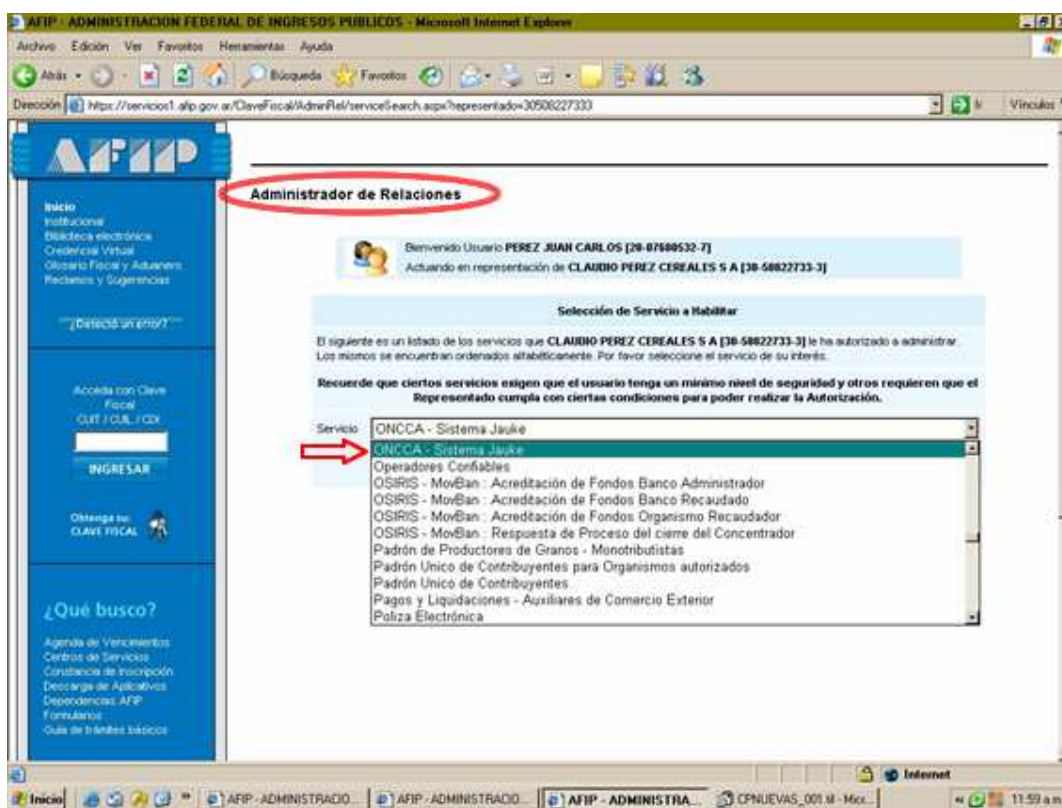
AFIP - ADMINISTRACION FEDERAL DE INGRESOS PUBLICOS - Microsoft Internet Explorer

Archivo Edición Ver Favoritos Herramientas Ayuda

Atrás Búsqueda Favoritos

Dirección https://servicios1.afip.gov.ar/ClaveFiscal/AdminRel/serviceSearch.aspx?representado=30508227333 Ir Vínculos

AFIP

Inicio
Institucional
Biblioteca electrónica
Credencial Virtual
Glosario Fiscal y Aduanero
Reclamos y Sugerencias

¿Detectó un error?

Acceda con Clave Fiscal
CUIT / CUIL / CDI
INGRESAR

Obtenga su: CLAVE FISCAL

¿Qué busco?

Agenda de Vencimientos
Centros de Servicios
Constancia de Inscripción
Descarga de Aplicativos
Dependencias AFIP
Formularios
Guía de trámites básicos

Administrador de Relaciones

Bienvenido Usuario PEREZ JUAN CARLOS [20-07680532-7]
Actuando en representación de CLAUDIO PEREZ CEREALES S A [30-50822733-3]

Selección de Servicio a Habilitar

El siguiente es un listado de los servicios que CLAUDIO PEREZ CEREALES S A [30-50822733-3] le ha autorizado a administrar. Los mismos se encuentran ordenados alfabéticamente. Por favor seleccione el servicio de su interés.

Recuerde que ciertos servicios exigen que el usuario tenga un mínimo nivel de seguridad y otros requieren que el Representado cumpla con ciertas condiciones para poder realizar la Autorización.

Servicio ONCCA - Sistema Jauke

ONCCA - Sistema Jauke
Operadores Confiables
OSIRIS - MovBan : Acreditación de Fondos Banco Administrador
OSIRIS - MovBan : Acreditación de Fondos Banco Recaudado
OSIRIS - MovBan : Acreditación de Fondos Organismo Recaudador
OSIRIS - MovBan : Respuesta de Proceso del cierre del Concentrador
Padrón de Productores de Granos - Monotributistas
Padrón Unico de Contribuyentes para Organismos autorizados
Padrón Unico de Contribuyentes
Pagos y Liquidaciones - Auxiliares de Comercio Exterior
Poliza Electrónica

Internet

Inicio AFIP - ADMINISTRACIO... AFIP - ADMINISTRACIO... AFIP - ADMINISTRA... CPNUEVAS_001.M - Micr... 11:59 a.